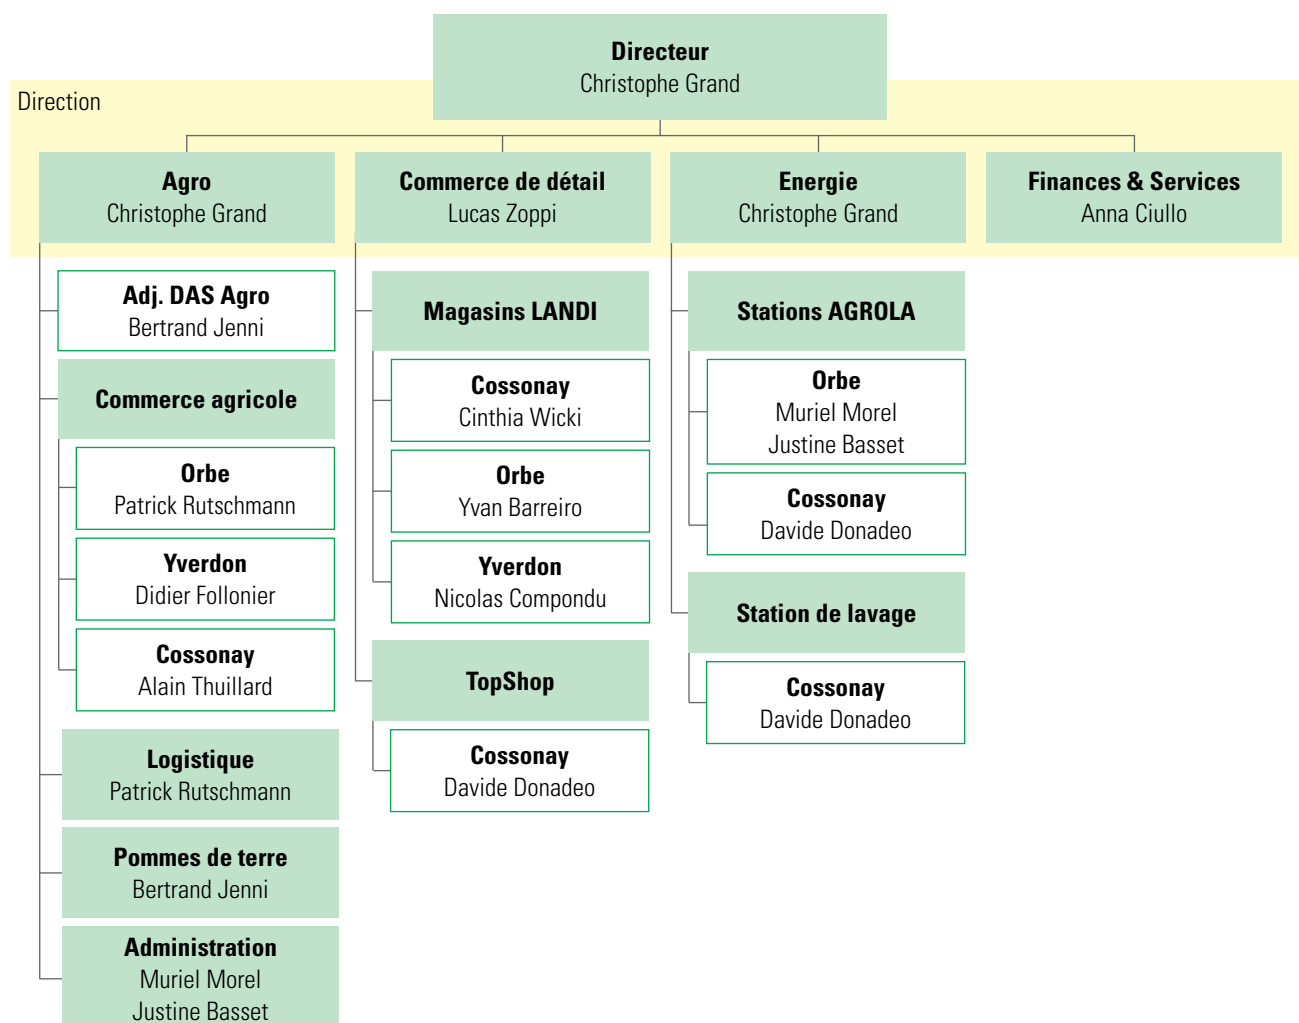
Directeur
Christophe Grand

Direction

Agro
Christophe Grand

Commerce de détail
Lucas Zoppi

Energie
Christophe Grand

Finances & Services
Anna Ciullo

Adj. DAS Agro
Bertrand Jenni

Commerce agricole

Orbe
Patrick Rutschmann

Yverdon
Didier Follonier

Cossonay
Alain Thuillard

Logistique
Patrick Rutschmann

Pommes de terre
Bertrand Jenni

Administration
Muriel Morel
Justine Basset

Magasins LANDI

Cossonay
Cinthia Wicki

Orbe
Yvan Barreiro

Yverdon
Nicolas Compondu

TopShop

Cossonay
Davide Donadeo

Stations AGROLA

Orbe
Muriel Morel
Justine Basset

Cossonay
Davide Donadeo

Station de lavage

Cossonay
Davide Donadeo